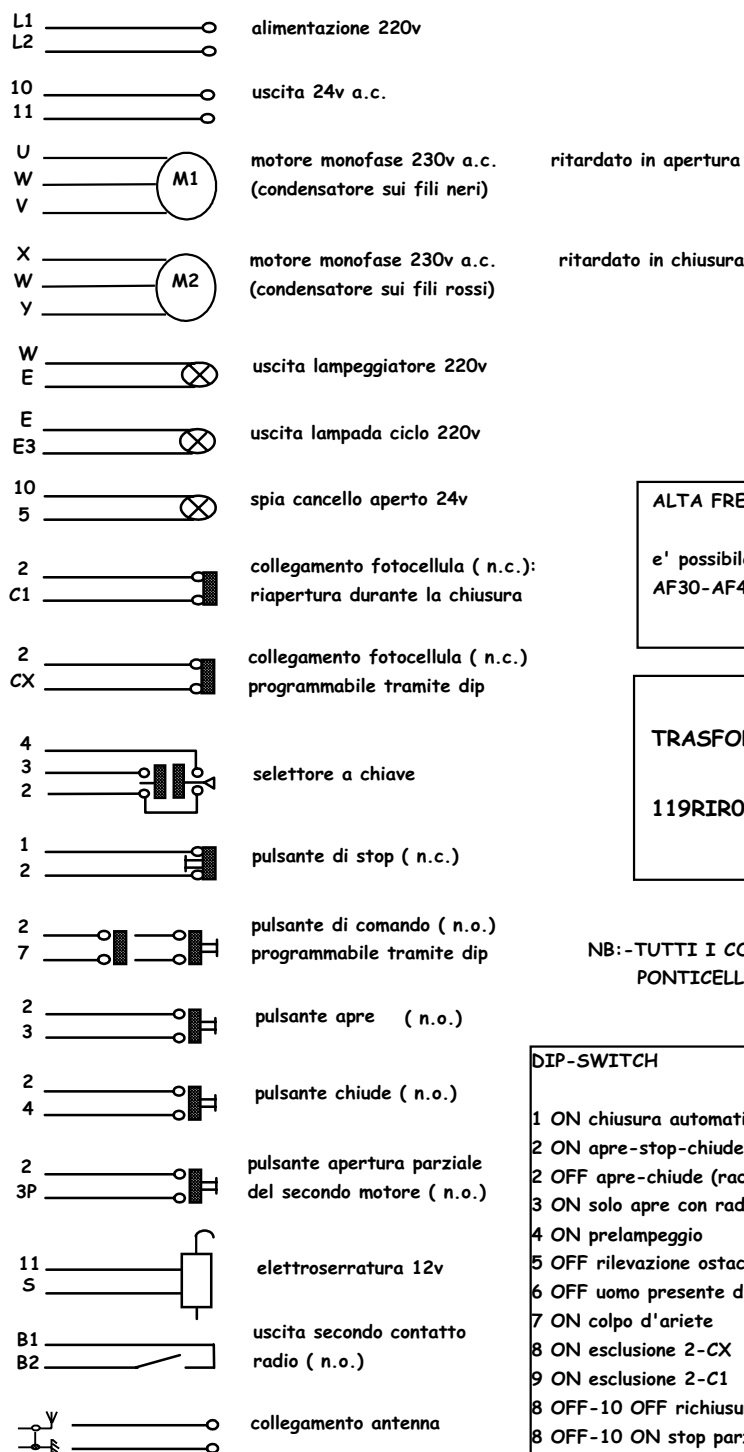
L1
L2
alimentazione 220v

10
11
uscita 24v a.c.

U
W
V
M1
motore monofase 230v a.c. (condensatore sui fili neri)
ritardato in apertura

X
W
Y
M2
motore monofase 230v a.c. (condensatore sui fili rossi)
ritardato in chiusura

W
E
uscita lampeggiatore 220v

E
E3
uscita lampada ciclo 220v

10
5
spia cancello aperto 24v

2
C1
collegamento fotocellula ( n.c.): riapertura durante la chiusura

2
CX
collegamento fotocellula ( n.c.) programmabile tramite dip

4
3
2
selettore a chiave

1
2
pulsante di stop ( n.c.)

2
7
pulsante di comando ( n.o.) programmabile tramite dip

2
3
pulsante apre ( n.o.)

2
4
pulsante chiude ( n.o.)

2
3P
pulsante apertura parziale del secondo motore ( n.o.)

11
S
elettroserratura 12v

B1
B2
uscita secondo contatto radio ( n.o.)

collegamento antenna

ALTA FRE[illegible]

e' possibil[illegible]
AF30-AF4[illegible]

TRASFOR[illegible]

119RIR0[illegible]

NB:-TUTTI I CO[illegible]
PONTICELL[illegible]

DIP-SWITCH

1 ON chiusura automati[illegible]
2 ON apre-stop-chiude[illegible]
2 OFF apre-chiude (rad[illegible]
3 ON solo apre con rad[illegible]
4 ON prelampeggio
5 OFF rilevazione ostac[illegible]
6 OFF uomo presente d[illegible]
7 ON colpo d'ariete
8 ON esclusione 2-CX
9 ON esclusione 2-C1
8 OFF-10 OFF richiusu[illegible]
8 OFF-10 ON stop parz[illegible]